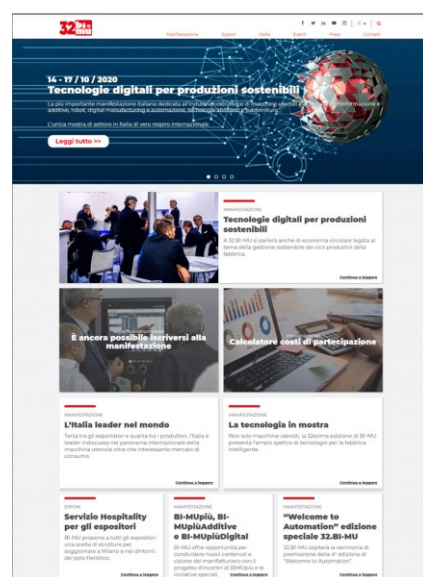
32 BI-MU

Manifestazione Esporre Visita Eventi Press Contatti

14 - 17 / 10 / 2020
Tecnologie digitali per produzioni sostenibili

La più importante manifestazione italiana dedicata all'industria costruttrice di macchine utensili a asportazione, deformazione e additive, robot, digital manufacturing e automazione, tecnologie abilitanti e subfornitura.

L'unica mostra di settore in Italia di vero respiro internazionale.

Leggi tutto >>

MANIFESTAZIONE
Tecnologie digitali per produzioni sostenibili
A 32.BI-MU si parlerà anche di economia circolare legata al tema della gestione sostenibile dei cicli produttivi della fabbrica.
Continua a leggere

È ancora possibile iscriversi alla manifestazione

Calcolatore costi di partecipazione

MANIFESTAZIONE
L'Italia leader nel mondo
Terza tra gli esportatori e quarta tra i produttori, l'Italia è leader indiscussa nel panorama internazionale della macchina utensile oltre che interessante mercato di consumo.
Continua a leggere

MANIFESTAZIONE
La tecnologia in mostra
Non solo macchine utensili, la 32esima edizione di BI-MU presenta l'ampio spettro di tecnologie per la fabbrica intelligente.
Continua a leggere

ESPORRE
Servizio Hospitality per gli espositori
BI-MU propone a tutti gli espositori una scelta di strutture per soggiornare a Milano e nei dintorni del polo fieristico.
Continua a leggere

MANIFESTAZIONE
BI-MUpiù, BI-MUpiùAdditive e BI-MUpiùDigital
BI-MU offre opportunità per condividere nuovi contenuti e visione del manifatturiero con il progetto di incontri di BIMUpiù e le iniziative speciali
Continua a leggere

MANIFESTAZIONE
"Welcome to Automation" edizione speciale 32.BI-MU
32.BI-MU ospiterà la cerimonia di premiazione della 4ª edizione di "Welcome to Automation".